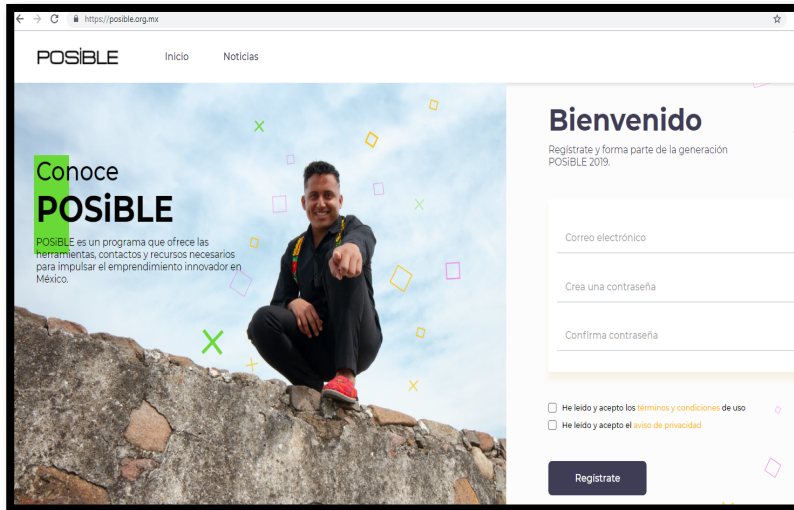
https://posible.org.mx

POSiBLE

Inicio

Noticias

Conoce

POSiBLE

POSiBLE es un programa que ofrece las herramientas, contactos y recursos necesarios para impulsar el emprendimiento innovador en México.

Bienvenido

Regístrate y forma parte de la generación POSIBLE 2019.

Correo electrónico

Crea una contraseña

Confirma contraseña

He leído y acepto los términos y condiciones de uso

He leído y acepto el aviso de privacidad

Regístrate